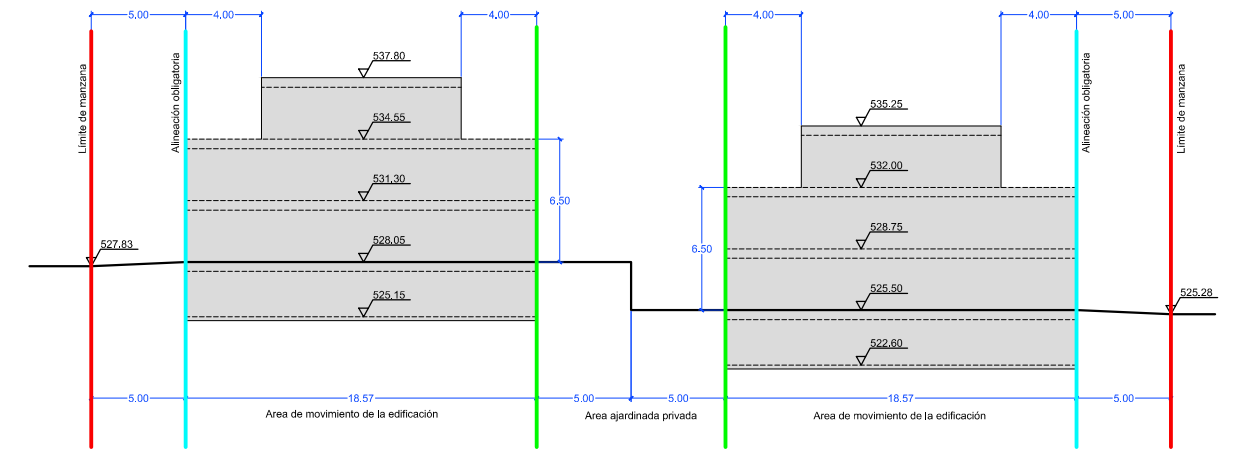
5.00
4.00
4.00
4.00
4.00
5.00

Límite de manzana
Alineación obligatoria
537.80
534.55
531.30
528.05
525.15
527.83
6.50

535.25
532.00
528.75
525.50
522.60
6.50
Alineación obligatoria
Límite de manzana
525.28

5.00
18.57
5.00
5.00
18.57
5.00

Area de movimiento de la edificación
Area ajardinada privada
Area de movimiento de la edificación